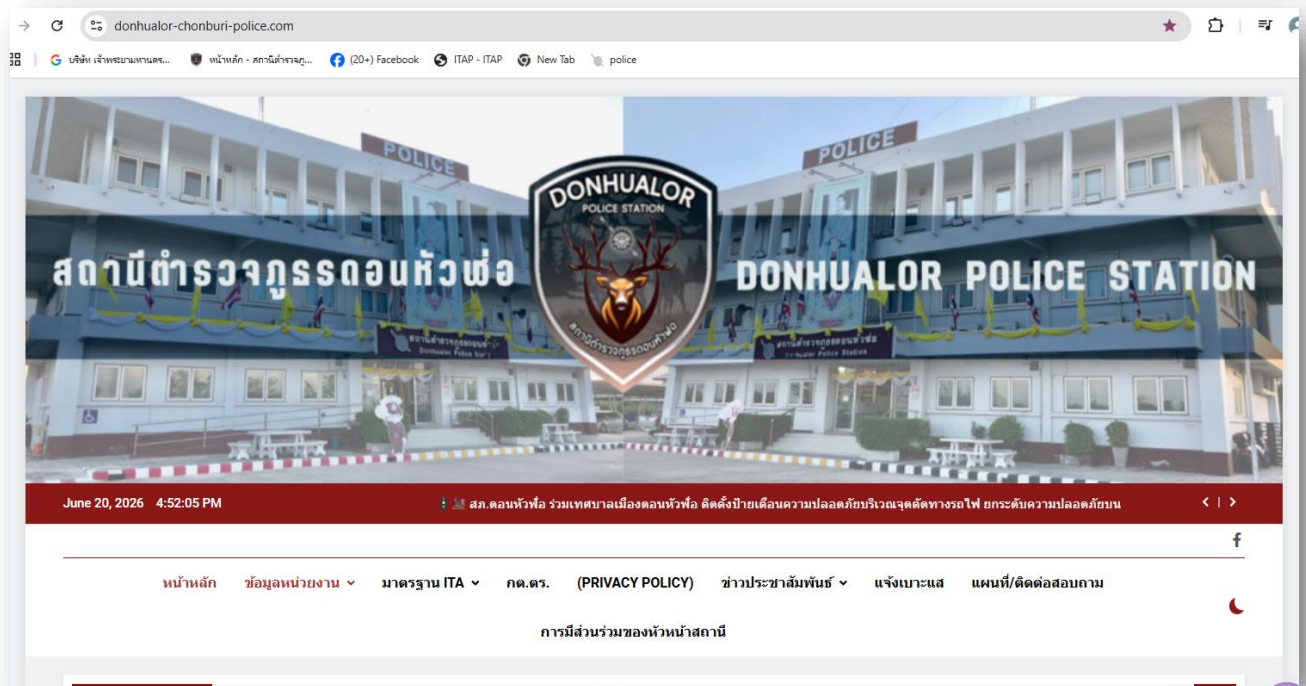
donhualor-chonburi-police.com

บริษัท เจ้าพระยามหานคร... หน้าหลัก - สถานีตำรวจภู... (20+) Facebook ITAP - ITAP New Tab police

POLICE

POLICE

DONHUALOR POLICE STATION

สถานีตำรวจภูธรดอนหัวฬ่อ

สถานีตำรวจภูธรดอนหัวฬ่อ

DONHUALOR POLICE STATION

June 20, 2026 4:52:05 PM

สภ.ดอนหัวฬ่อ ร่วมเทศบาลเมืองดอนหัวฬ่อ ติดตั้งป้ายเตือนความปลอดภัยบริเวณจุดตัดทางรถไฟ ยกระดับความปลอดภัยบน

หน้าหลัก ข้อมูลหน่วยงาน มาตรฐาน ITA กต.ตร. (PRIVACY POLICY) ข่าวประชาสัมพันธ์ แจ้งเบาะแส แผนที่/ติดต่อสอบถาม

การมีส่วนร่วมของหัวหน้าสถานี